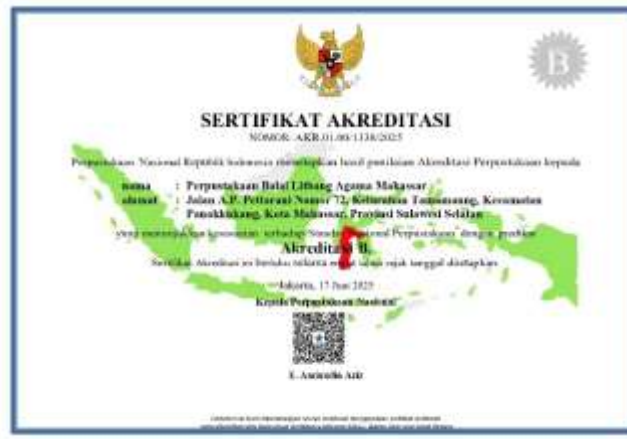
B

SERTIFIKAT AKREDITASI

NOMOR: AKR.01.00/1338/2025

Perpustakaan Nasional Republik Indonesia menetapkan hasil penilaian Akreditasi Perpustakaan kepada

nama : Perpustakaan Balai Litbang Agama Makassar
alamat : Jalan A.P. Pettarani Nomor 72, Kelurahan Tamamaung, Kecamatan Panakkukang, Kota Makassar, Provinsi Sulawesi Selatan

yang memenuhi persyaratan terhadap Standar Nasional Perpustakaan dengan predikat

Akreditasi B.

Sertifikat Akreditasi ini berlaku selama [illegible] tahun sejak tanggal ditetapkan

Jakarta, 17 Juni 2025
Kepala Perpustakaan Nasional

E. Aminudin Aziz

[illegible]